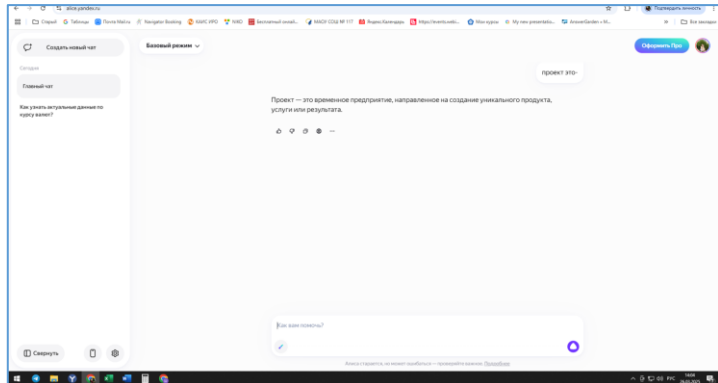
alice.yandex.ru

Подтвердить личность

Старый Таблица Почта Mail.ru Navigator Booking КАИС ИРО НИО Бесплатный онлайн... МАОУ СОШ № 117 Яндекс.Календарь https://events.webi... Мои курсы My new presentatio... AnswerGarden » M... Все закладки

Создать новый чат

Сегодня

Главный чат

Как узнать актуальные данные по курсу валют?

Базовый режим

Оформить Про

проект это-

Проект — это временное предприятие, направленное на создание уникального продукта, услуги или результата.

Как вам помочь?

Алиса старается, но может ошибаться — проверяйте важное. Подробнее

Свернуть

РУС